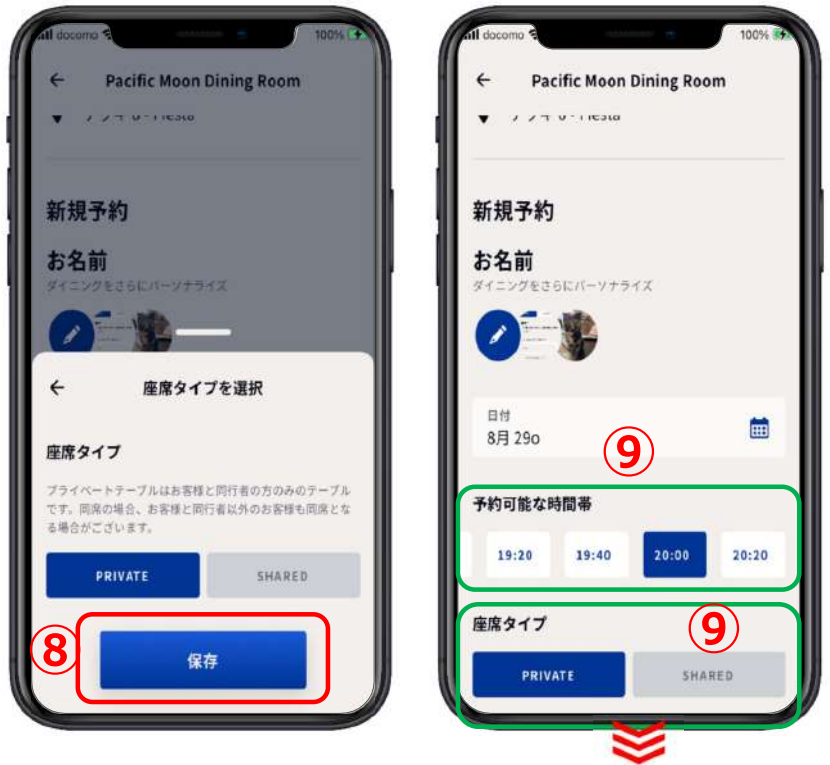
docomo 100%

Pacific Moon Dining Room

新規予約

お名前

ダイニングをさらにパーソナライズ

座席タイプを選択

座席タイプ

プライベートテーブルはお客様と同行者の方のみのテーブルです。同席の場合、お客様と同行者以外のお客様も同席となる場合がございます。

PRIVATE

SHARED

8

保存

docomo 100%

Pacific Moon Dining Room

新規予約

お名前

ダイニングをさらにパーソナライズ

日付

8月 29o

9

予約可能な時間帯

19:20

19:40

20:00

20:20

座席タイプ

9

PRIVATE

SHARED